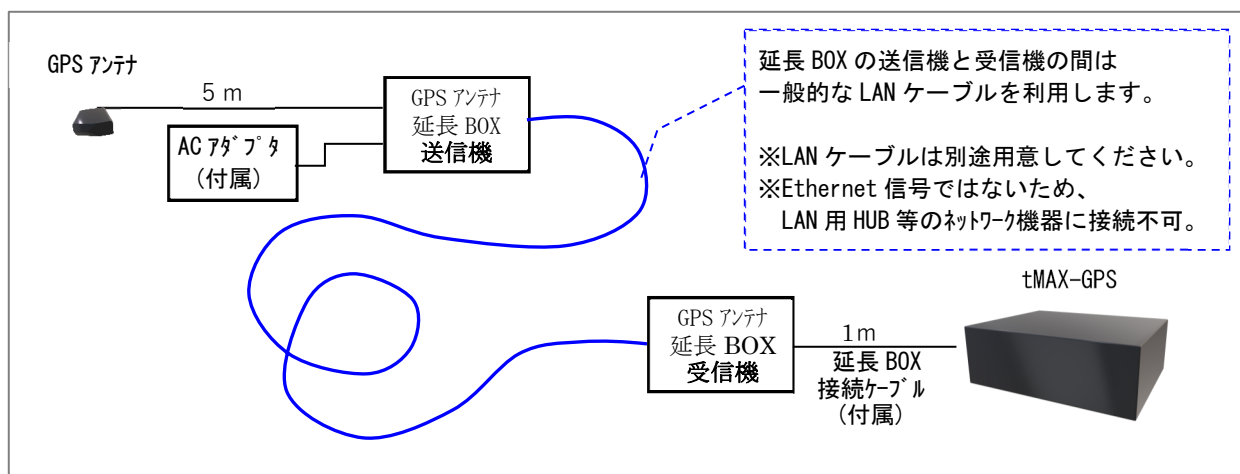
GPS ｱﾝﾃﾅ

5 m

AC ｱﾀﾞﾌﾟﾀ
（付属）

GPS ｱﾝﾃﾅ
延長 BOX
送信機

延長 BOX の送信機と受信機の間は
一般的な LAN ケーブルを利用します。

※LAN ケーブルは別途用意してください。
※Ethernet 信号ではないため、
LAN 用 HUB 等のﾈｯﾄﾜｰｸ機器に接続不可。

tMAX-GPS

GPS ｱﾝﾃﾅ
延長 BOX
受信機

1m

延長 BOX
接続ｹｰﾌﾞﾙ
（付属）